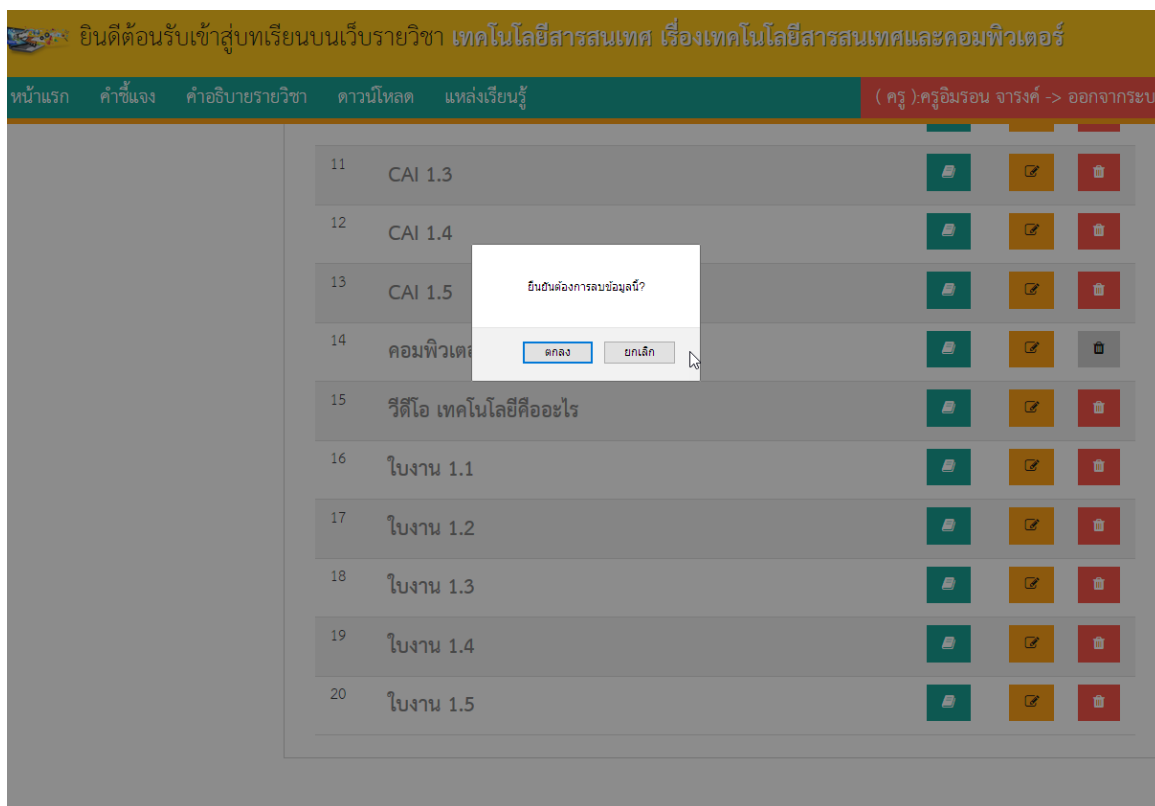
ยินดีต้อนรับเข้าสู่บทเรียนบนเว็บรายวิชา เทคโนโลยีสารสนเทศ เรื่องเทคโนโลยีสารสนเทศและคอมพิวเตอร์

หน้าแรก คำชี้แจง คำอธิบายรายวิชา ดาวน์โหลด แหล่งเรียนรู้ ( ครู ):ครูอิมรอน จารงค์ -> ออกจากระบ

| | |
|---|---|
| 11 | CAI 1.3 |
| 12 | CAI 1.4 |
| 13 | CAI 1.5 |
| 14 | คอมพิวเตอ |
| 15 | วีดีโอ เทคโนโลยีคืออะไร |
| 16 | ใบงาน 1.1 |
| 17 | ใบงาน 1.2 |
| 18 | ใบงาน 1.3 |
| 19 | ใบงาน 1.4 |
| 20 | ใบงาน 1.5 |

ยืนยันต้องการลบข้อมูลนี้?

ตกลง ยกเลิก